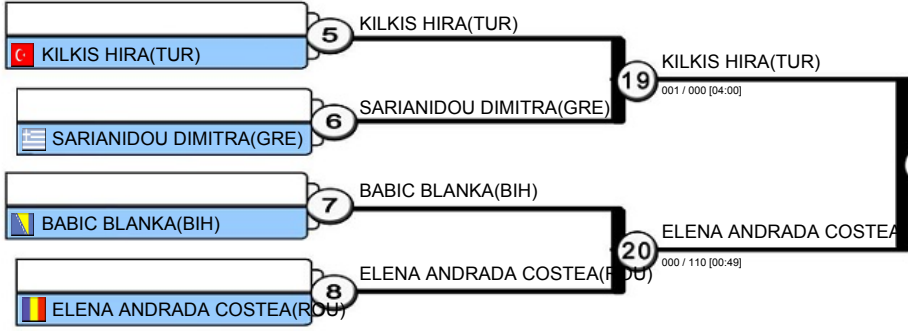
KILKIS HIRA(TUR)
5
KILKIS HIRA(TUR)
SARIANIDOU DIMITRA(GRE)
6
SARIANIDOU DIMITRA(GRE)
19
KILKIS HIRA(TUR)
001 / 000 [04:00]
BABIC BLANKA(BIH)
7
BABIC BLANKA(BIH)
ELENA ANDRADA COSTEA(ROU)
8
ELENA ANDRADA COSTEA(ROU)
20
ELENA ANDRADA COSTEA
000 / 110 [00:49]